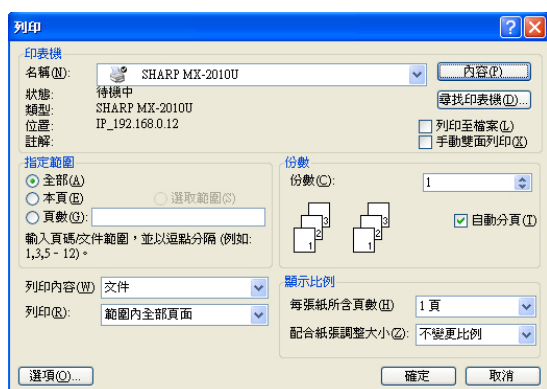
列印

?

X

印表機

名稱(N): SHARP MX-2010U

內容(P)...

狀態: 待機中

類型: SHARP MX-2010U

位置: IP_192.168.0.12

註解:

尋找印表機(D)...

列印至檔案(L)

手動雙面列印(X)

指定範圍

全部(A)

本頁(E)

選取範圍(S)

頁數(G):

輸入頁碼/文件範圍，並以逗點分隔 (例如: 1,3,5 - 12)。

份數

份數(C): 1

3 2 1 3 2 1

自動分頁(T)

列印內容(W) 文件

列印(R): 範圍內全部頁面

顯示比例

每張紙所含頁數(H) 1 頁

配合紙張調整大小(Z): 不變更比例

選項(O)...

確定

取消